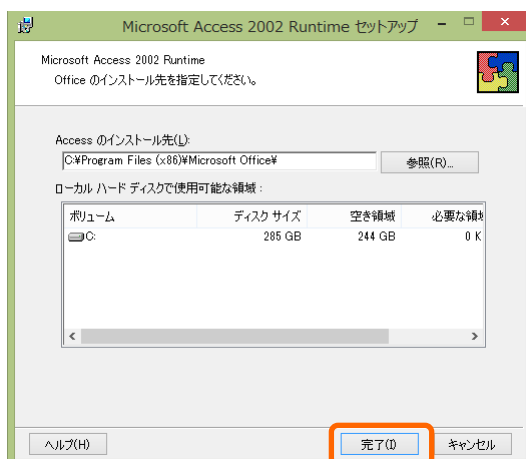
Microsoft Access 2002 Runtime セットアップ

Microsoft Access 2002 Runtime
Office のインストール先を指定してください。

Access のインストール先(L):
C:¥Program Files (x86)¥Microsoft Office¥
参照(R)...

ローカル ハード ディスクで使用可能な領域:

| ボリューム | ディスク サイズ | 空き領域 | 必要な領 |
|---|---|---|---|
| C: | 285 GB | 244 GB | 0 K |

ヘルプ(H)
完了(I)
キャンセル